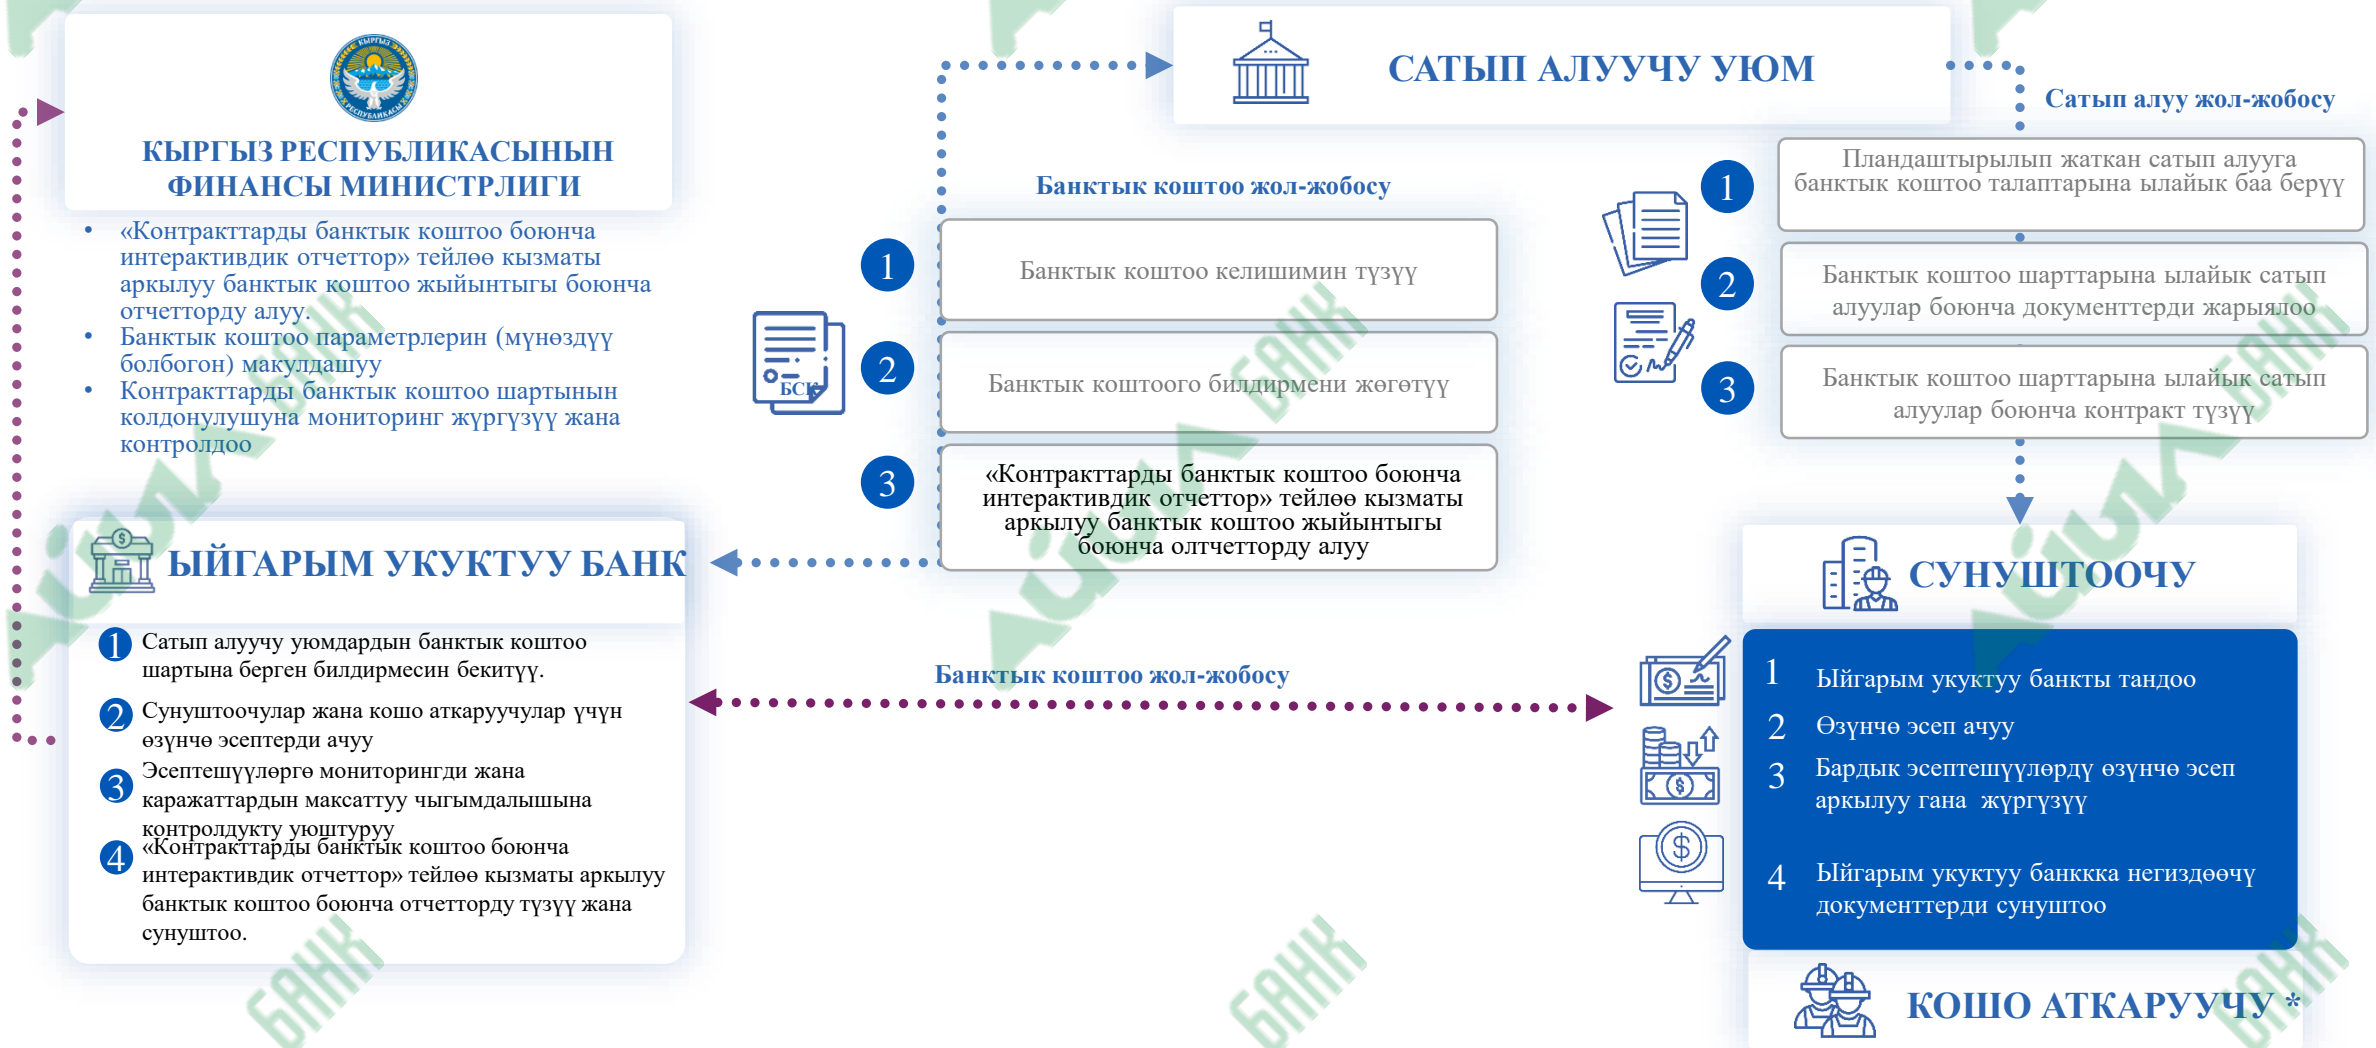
КЫРГЫЗ РЕСПУБЛИКАСЫНЫН ФИНАНСЫ МИНИСТРЛИГИ

• «Контракттарды банктык коштоо боюнча интерактивдик отчеттор» тейлөө кызматы аркылуу банктык коштоо жыйынтыгы боюнча отчетторду алуу.
• Банктык коштоо параметрлерин (мүнөздүү болбогон) макулдашуу
• Контракттарды банктык коштоо шартынын колдонулушуна мониторинг жүргүзүү жана контролдоо

САТЫП АЛУУЧУ УЮМ

Сатып алуу жол-жобосу

1 Пландаштырылып жаткан сатып алууга банктык коштоо талаптарына ылайык баа берүү
2 Банктык коштоо шарттарына ылайык сатып алуулар боюнча документтерди жарыялоо
3 Банктык коштоо шарттарына ылайык сатып алуулар боюнча контракт түзүү

Банктык коштоо жол-жобосу

1 Банктык коштоо келишимин түзүү
2 Банктык коштоого билдирмени жөнөтүү
3 «Контракттарды банктык коштоо боюнча интерактивдик отчеттор» тейлөө кызматы аркылуу банктык коштоо жыйынтыгы боюнча олтчетторду алуу

БСК

ЫЙГАРЫМ УКУКТУУ БАНК

1 Сатып алуучу уюмдардын банктык коштоо шартына берген билдирмесин бекитүү.
2 Сунуштоочулар жана кошо аткаруучулар үчүн өзүнчө эсептерди ачуу
3 Эсептешүүлөргө мониторингди жана каражаттардын максаттуу чыгымдалышына контролдукту уюштуруу
4 «Контракттарды банктык коштоо боюнча интерактивдик отчеттор» тейлөө кызматы аркылуу банктык коштоо боюнча отчетторду түзүү жана сунуштоо.

Банктык коштоо жол-жобосу

СУНУШТООЧУ

1 Ыйгарым укуктуу банкты тандоо
2 Өзүнчө эсеп ачуу
3 Бардык эсептешүүлөрдү өзүнчө эсеп аркылуу гана жүргүзүү
4 Ыйгарым укуктуу банкка негиздөөчү документтерди сунуштоо

КОШО АТКАРУУЧУ *